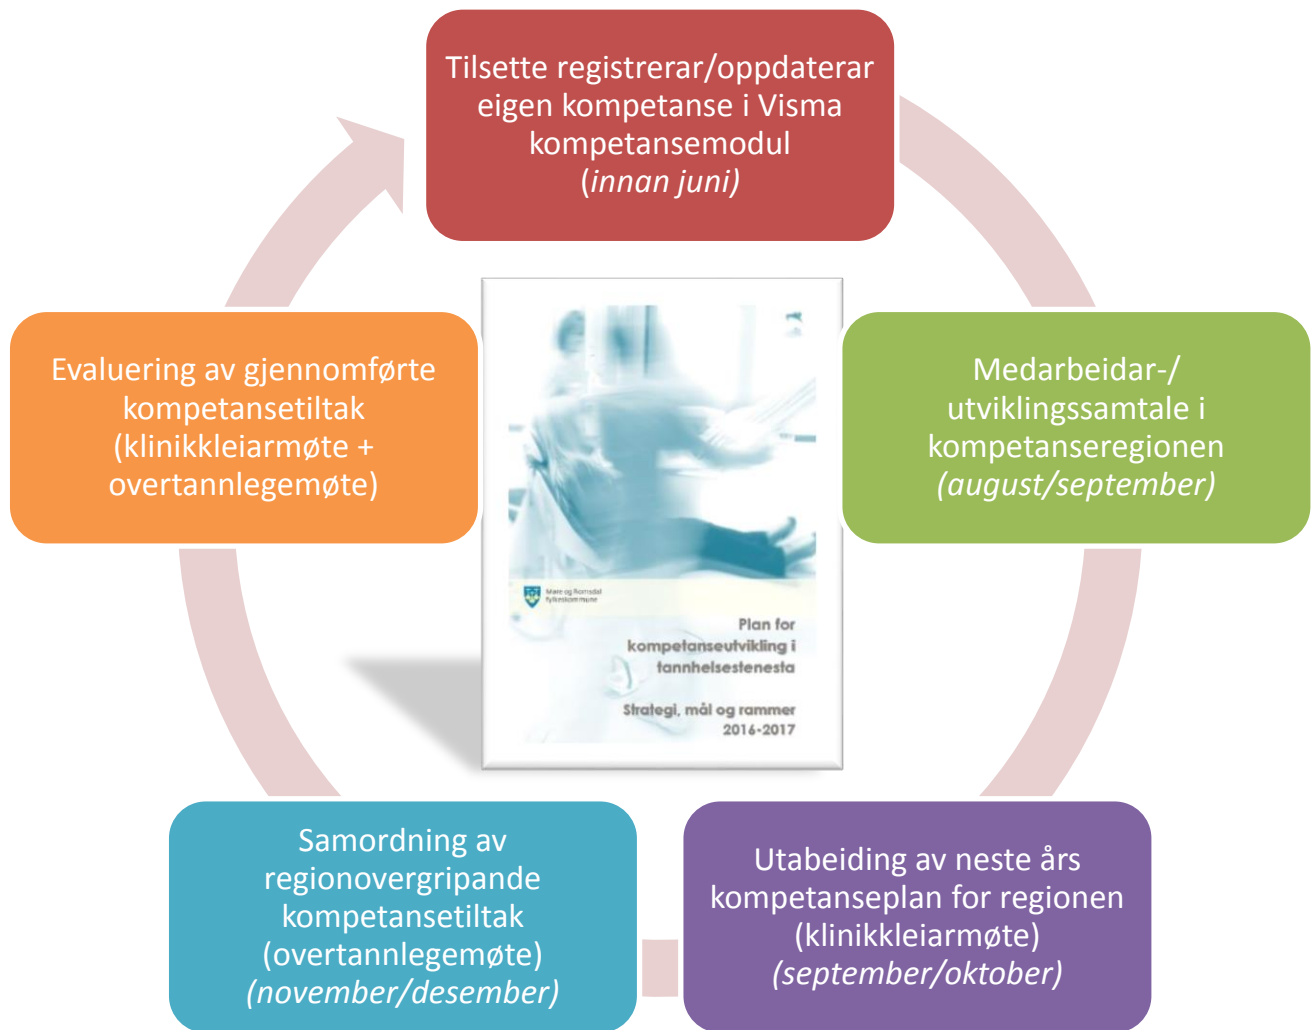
Tilsette registrerar/oppdaterar eigen kompetanse i Visma kompetansemodul (innan juni)

Medarbeidar-/ utviklingssamtale i kompetanseregionen (august/september)

Utabeiding av neste års kompetanseplan for regionen (klinikkleiarmøte) (september/oktober)

Samordning av regionovergripande kompetansetiltak (overtannlegemøte) (november/desember)

Evaluering av gjennomførte kompetansetiltak (klinikkleiarmøte + overtannlegemøte)

Møre og Romsdal fylkeskommune

Plan for kompetanseutvikling i tannhelsestenesta

Strategi, mål og rammer 2016-2017